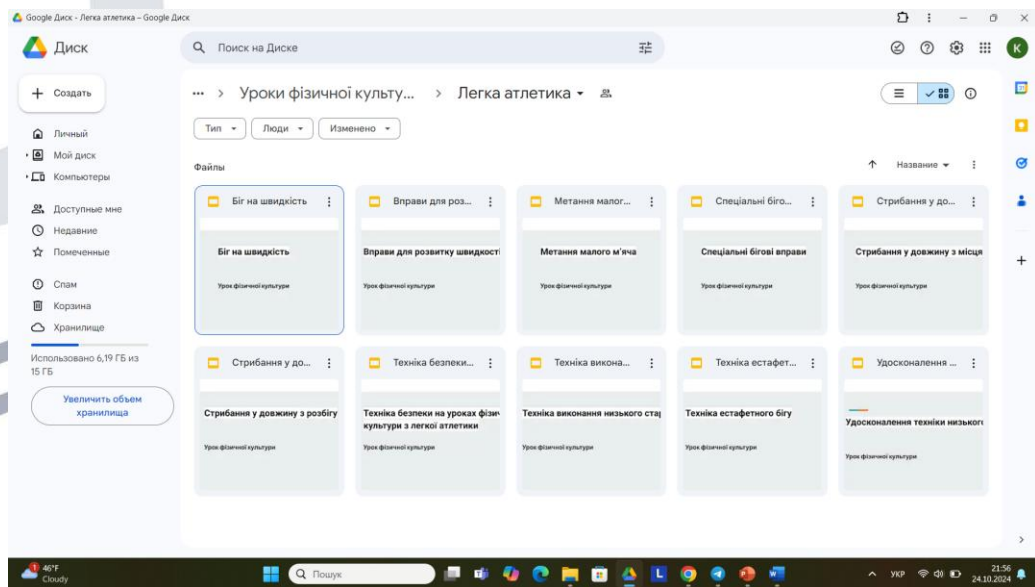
Google Диск - Легка атлетика – Google Диск

Диск

Поиск на Диске

K

Создать

Личный
Мой диск
Компьютеры

Доступные мне
Недавние
Помеченные

Спам
Корзина
Хранилище

Использовано 6,19 ГБ из 15 ГБ

Увеличить объем хранилища

... > Уроки фізичної культу... > Легка атлетика

Тип
Люди
Изменено

Файлы

Название

Біг на швидкість
Біг на швидкість
Урок фізичної культури

Вправи для роз...
Вправи для розвитку швидкості
Урок фізичної культури

Метання малог...
Метання малого м'яча
Урок фізичної культури

Спеціальні біго...
Спеціальні бігові вправи
Урок фізичної культури

Стрибання у до...
Стрибання у довжину з місця
Урок фізичної культури

Стрибання у до...
Стрибання у довжину з розбігу
Урок фізичної культури

Техніка безпеки...
Техніка безпеки на уроках фізи культури з легкої атлетики
Урок фізичної культури

Техніка викона...
Техніка виконання низького ста
Урок фізичної культури

Техніка естафет...
Техніка естафетного бігу
Урок фізичної культури

Удосконалення ...
Удосконалення техніки низько
Урок фізичної культури

46°F
Cloudy

Пошук

УКР
21:56
24.10.2024